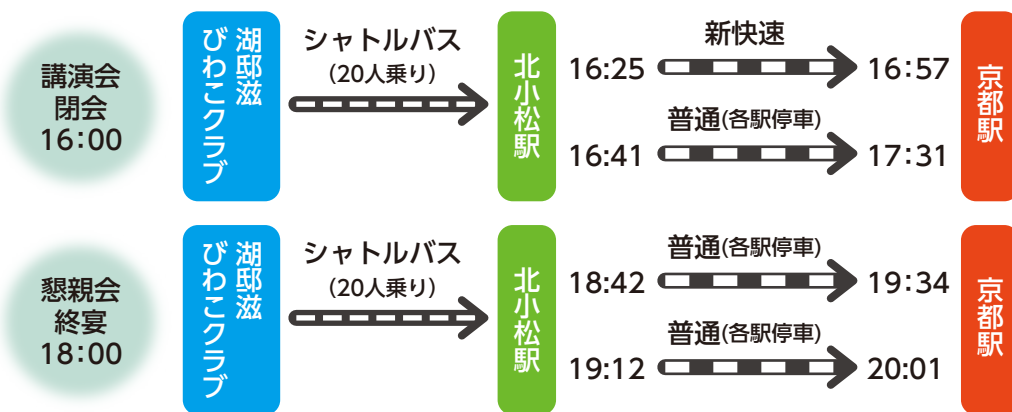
講演会
閉会
16:00

滋賀湖
びわこクラブ

シャトルバス
(20人乗り)

北小松駅

新快速
16:25 16:57

普通(各駅停車)
16:41 17:31

京都駅

懇親会
終宴
18:00

滋賀湖
びわこクラブ

シャトルバス
(20人乗り)

北小松駅

普通(各駅停車)
18:42 19:34

普通(各駅停車)
19:12 20:01

京都駅